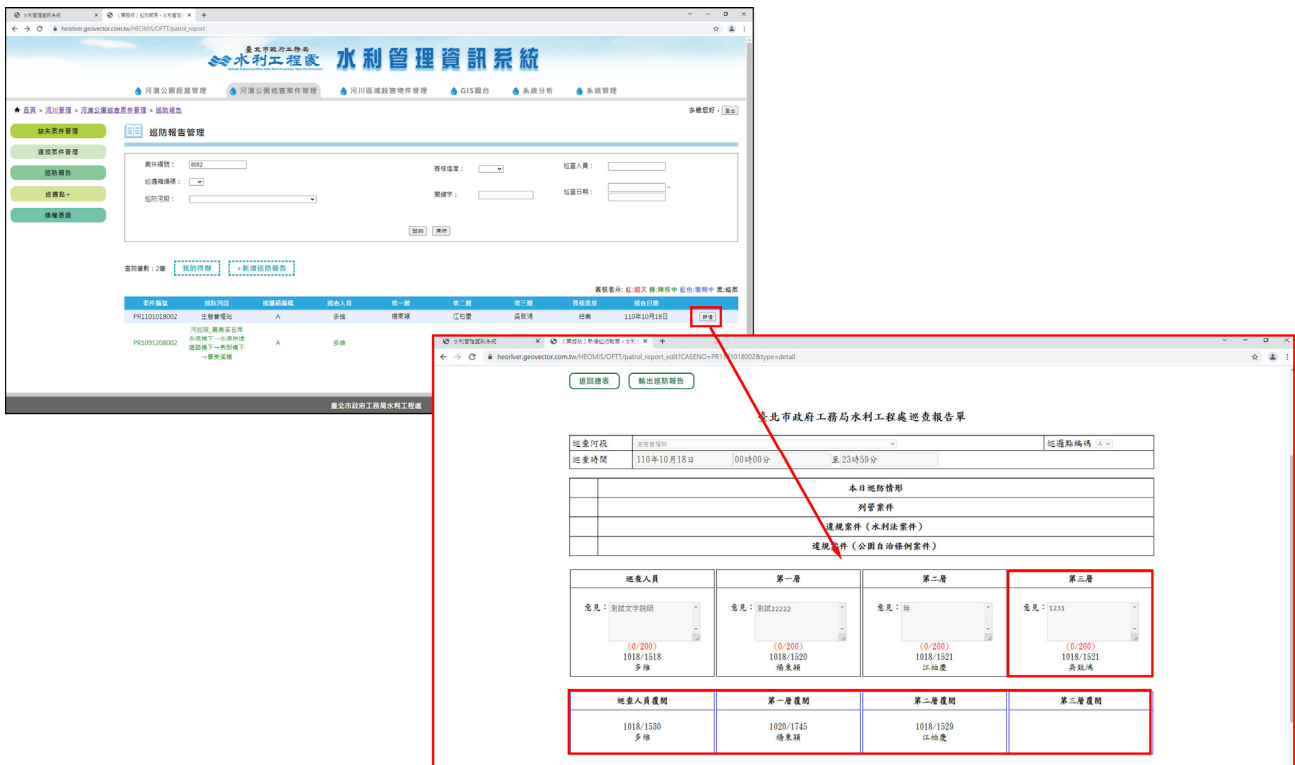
水利管理資訊系統 × (業務) 巡防報告 - 水利管理 × +
← → C heoriver.geovector.com.tw/HEOMIS/OFTT/patrol_report

臺北市政府工務局 水利工程處 水利管理資訊系統

河濱公園經營管理 河濱公園巡查案件管理 河川區域設施物件管理 GIS圖台 系統分析 系統管理

首頁 > 河川管理 > 河濱公園巡查案件管理 > 巡防報告

多維您好，[登出]

缺失案件管理
違規案件管理
巡防報告
巡邏點 +
機權憑證

巡防報告管理

案件編號： 8002
巡邏點編碼：
巡防河段：
簽核進度：
關鍵字：
巡查人員：
巡查日期： ~

查詢 清除

查詢筆數：2筆 我的待辦 + 新增巡防報告

簽核表示: 紅:退文 綠:陳核中 藍色:審閱中 黑:結案

| 案件編號 | 巡防河段 | 巡邏點編碼 | 巡查人員 | 第一層 | 第二層 | 第三層 | 簽核流程 | 巡查日期 | |
|---|---|---|---|---|---|---|---|---|---|
| PR1101018002 | 主辦管理站 | A | 多維 | 楊東穎 | 江柏慶 | 吳致鴻 | 結案 | 110年10月18日 | 詳情 |
| PR1091208002 | 河巡隊_景美溪右岸永福橋下→永福休憩道路橋下→秀朗橋下→景美溪橋 | A | 多維 | | | | | | |

臺北市政府工務局水利工程處

水利管理資訊系統 × (業務) 新增巡防報告 - 水利 × +
← → C heoriver.geovector.com.tw/HEOMIS/OFTT/patrol_report_edit?CASENO=PR1101018002&type=detail

返回總表 輸出巡防報告

臺北市政府工務局水利工程處巡查報告單

| 巡查河段 | 主辦管理站 | 巡邏點編碼 | A |
|---|---|---|---|
| 巡查時間 | 110年10月18日 00時00分 | 至23時59分 | |

| | 本日巡防情形 |
|---|---|
| | 列管案件 |
| | 違規案件（水利法案件） |
| | 違規案件（公園自治條例案件） |

| 巡查人員 | 第一層 | 第二層 | 第三層 |
|---|---|---|---|
| 意見：測試文字說明 (0/200) 1018/1518 多維 | 意見：測試22222 (0/200) 1018/1520 楊東穎 | 意見：無 (0/200) 1018/1521 江柏慶 | 意見：1231 (0/200) 1018/1521 吳致鴻 |

| 巡查人員覆閱 | 第一層覆閱 | 第二層覆閱 | 第三層覆閱 |
|---|---|---|---|
| 1018/1530 多維 | 1020/1745 楊東穎 | 1018/1529 江柏慶 | |